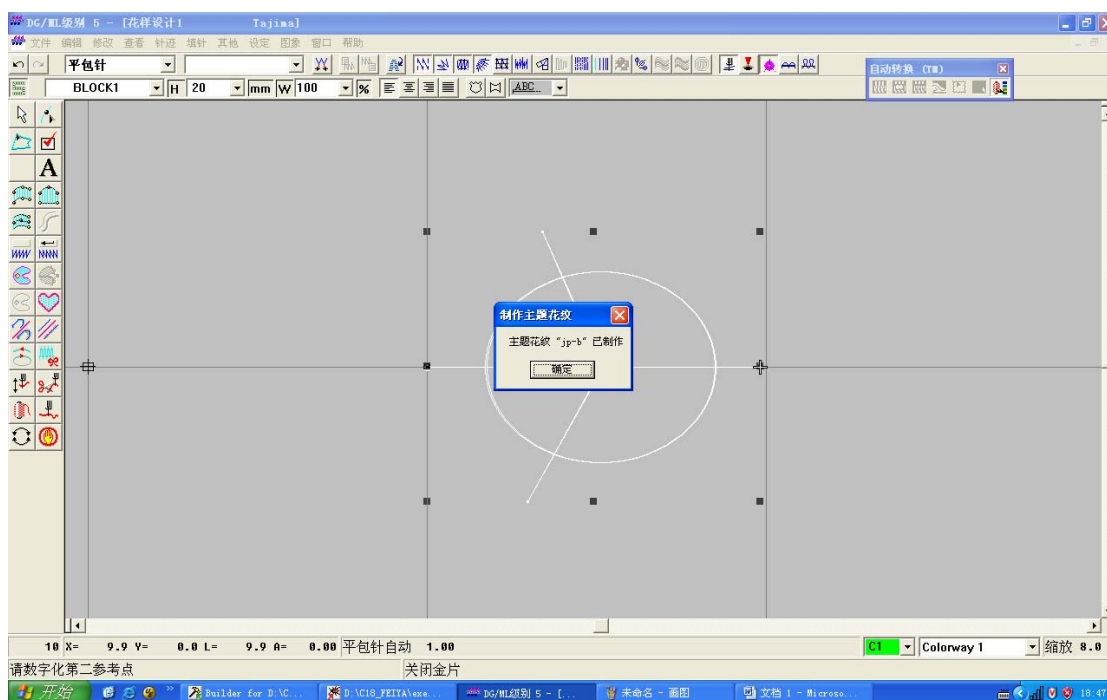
DG/ML级别 5 - [花样设计1 Tajima]

文件 编辑 修改 查看 针迹 填针 其他 设定 图象 窗口 帮助

平包针

BLOCK1 H 20 mm W 100 %

ABC...

自动转换 (TM)

A

制作主题花纹

主题花纹 "jp-b" 已制作

确定

10 X= 9.9 Y= 0.0 L= 9.9 A= 0.00 平包针自动 1.00

C1 Colorway 1 缩放 8.0

请数字化第二参考点

关闭金片

开始

Builder for D:\C...

D:\C18_FEIYA\exe...

DG/ML级别 5 - [...

未命名 - 画图

文档 1 - Microso...

18:47